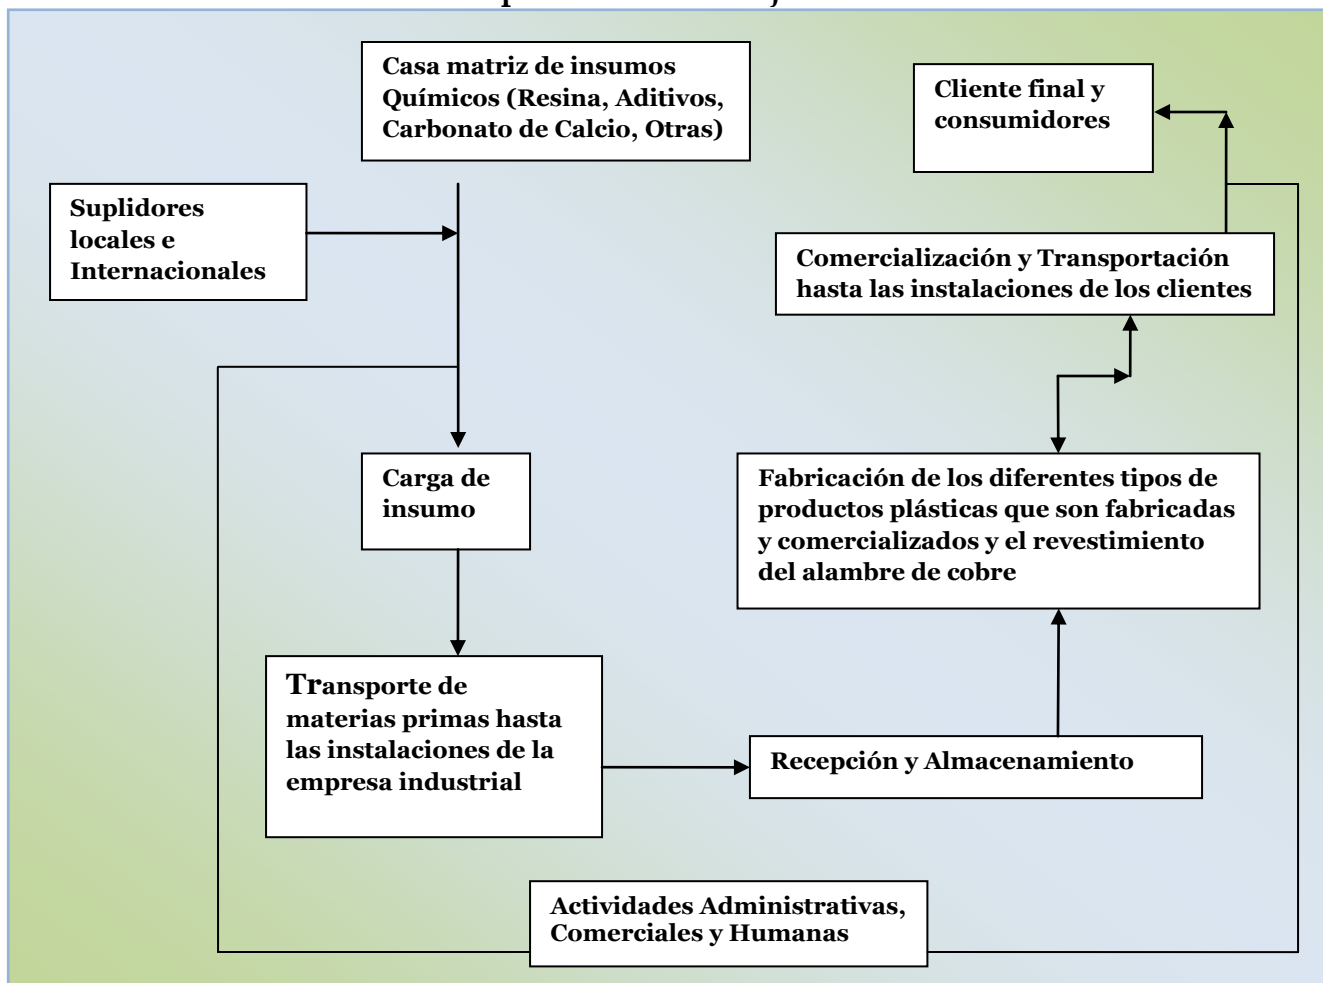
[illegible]

Casa matriz de insumos Químicos (Resina, Aditivos, Carbonato de Calcio, Otras)

Suplidores locales e Internacionales

Cliente final y consumidores

Comercialización y Transportación hasta las instalaciones de los clientes

Carga de insumo

Fabricación de los diferentes tipos de productos plásticas que son fabricadas y comercializados y el revestimiento del alambre de cobre

Transporte de materias primas hasta las instalaciones de la empresa industrial

Recepción y Almacenamiento

Actividades Administrativas, Comerciales y Humanas